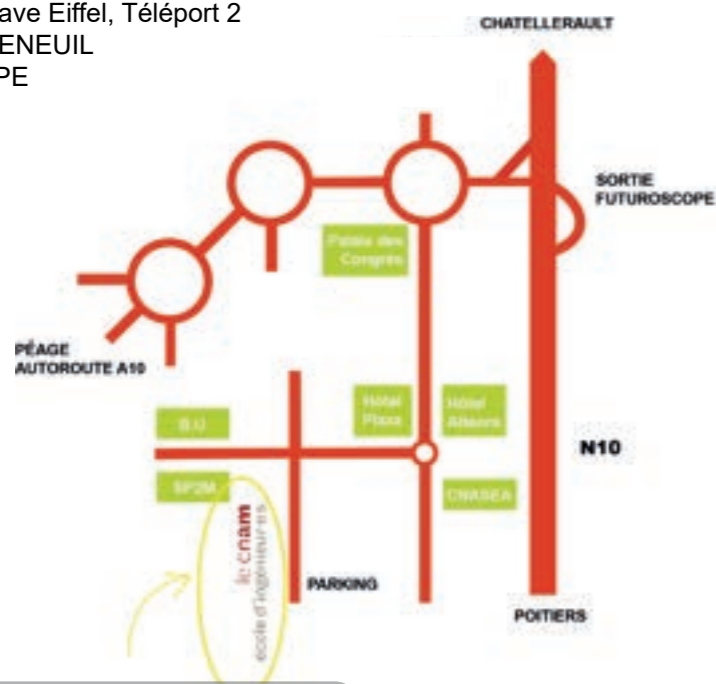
ave Eiffel, Téléport 2
ENEUIL
PE

CHATELLERAULT

SORTIE FUTUROSCOPE

Palais des Congrès

PÉAGE AUTOROUTE A10

B.U

Hôtel Plaza

Hôtel Altéora

N10

SP2M

CNASEA

le cnam
école d'ingénieurs

PARKING

POITIERS